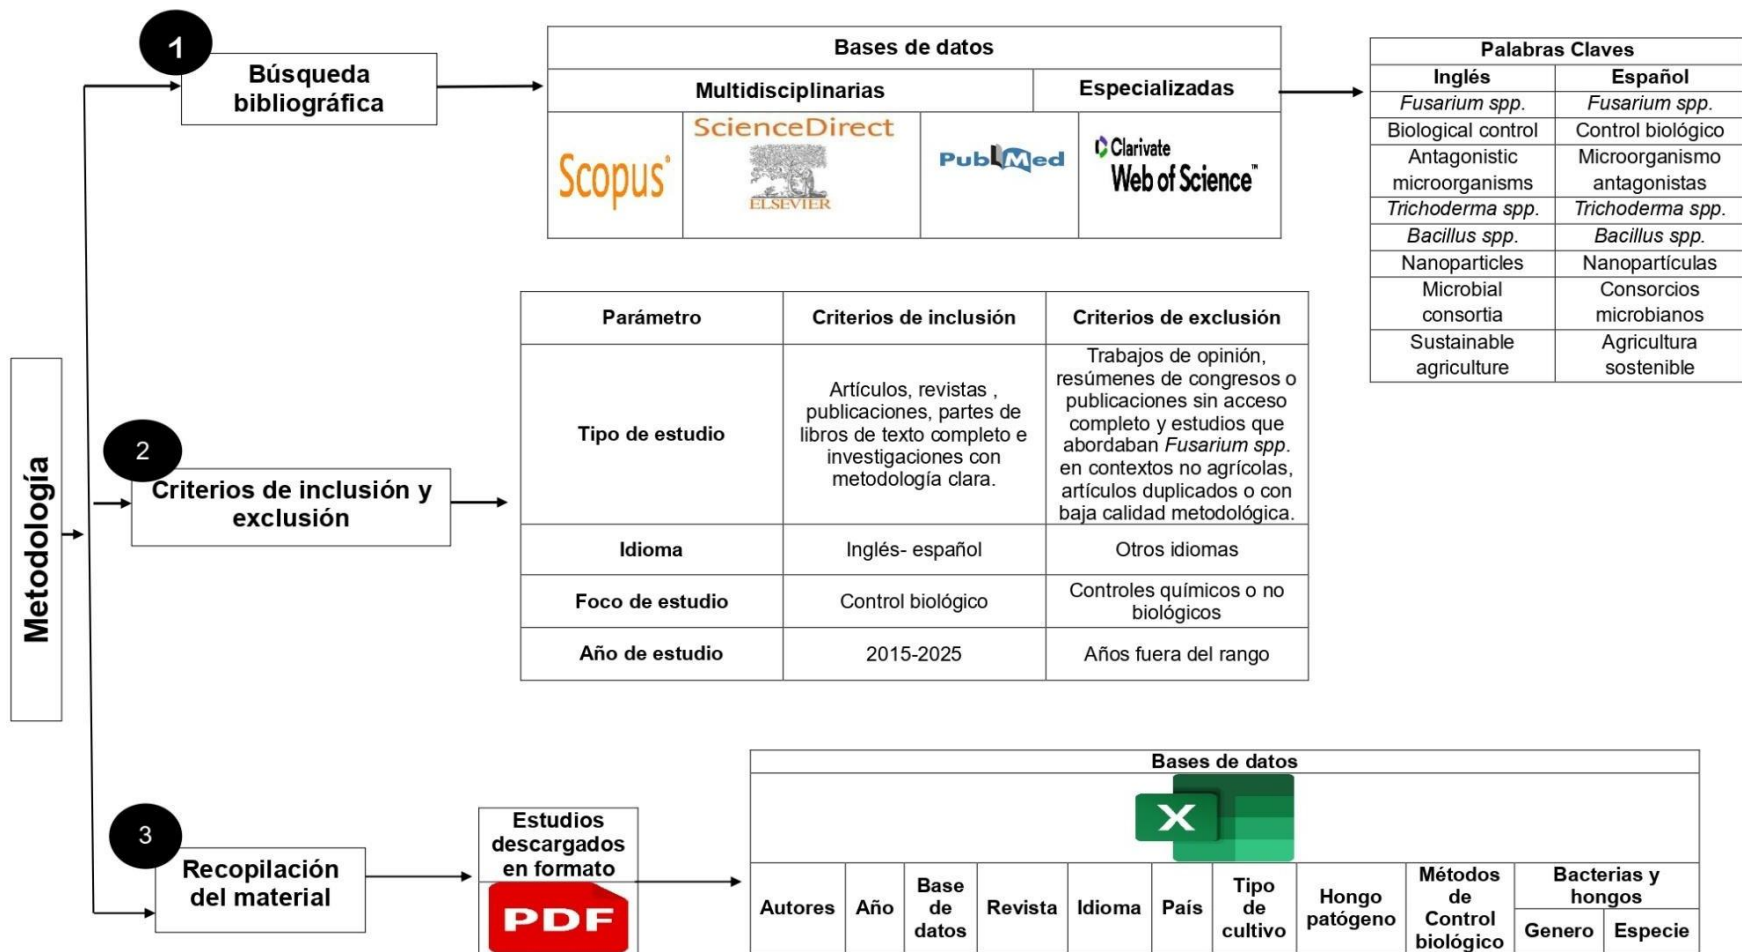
Metodología

1
Búsqueda bibliográfica

Bases de datos

| Multidisciplinarias | | | Especializadas |
|---|---|---|---|
| Scopus | ScienceDirect ELSEVIER | PubMed | Clarivate Web of Science |

Palabras Claves

| Inglés | Español |
|---|---|
| *Fusarium spp.* | *Fusarium spp.* |
| Biological control | Control biológico |
| Antagonistic microorganisms | Microorganismo antagonistas |
| *Trichoderma spp.* | *Trichoderma spp.* |
| *Bacillus spp.* | *Bacillus spp.* |
| Nanoparticles | Nanopartículas |
| Microbial consortia | Consorcios microbianos |
| Sustainable agriculture | Agricultura sostenible |

2
Criterios de inclusión y exclusión

| Parámetro | Criterios de inclusión | Criterios de exclusión |
|---|---|---|
| Tipo de estudio | Artículos, revistas , publicaciones, partes de libros de texto completo e investigaciones con metodología clara. | Trabajos de opinión, resúmenes de congresos o publicaciones sin acceso completo y estudios que abordaban *Fusarium spp.* en contextos no agrícolas, artículos duplicados o con baja calidad metodológica. |
| Idioma | Inglés- español | Otros idiomas |
| Foco de estudio | Control biológico | Controles químicos o no biológicos |
| Año de estudio | 2015-2025 | Años fuera del rango |

3
Recopilación del material

Estudios descargados en formato
PDF

Bases de datos

X

| Autores | Año | Base de datos | Revista | Idioma | País | Tipo de cultivo | Hongo patógeno | Métodos de Control biológico | Bacterias y hongos: Genero | Bacterias y hongos: Especie |
|---|---|---|---|---|---|---|---|---|---|---|